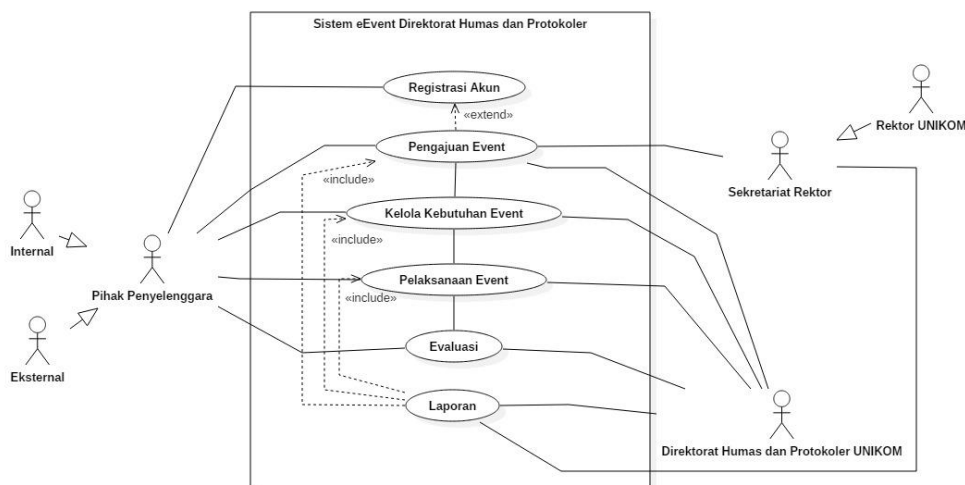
Sistem eEvent Direktorat Humas dan Protokoler

Registrasi Akun

«extend»

Pengajuan Event

«include»

Kelola Kebutuhan Event

«include»

Pelaksanaan Event

«include»

Evaluasi

Laporan

Internal

Pihak Penyelenggara

Eksternal

Rektor UNIKOM

Sekretariat Rektor

Direktorat Humas dan Protokoler UNIKOM